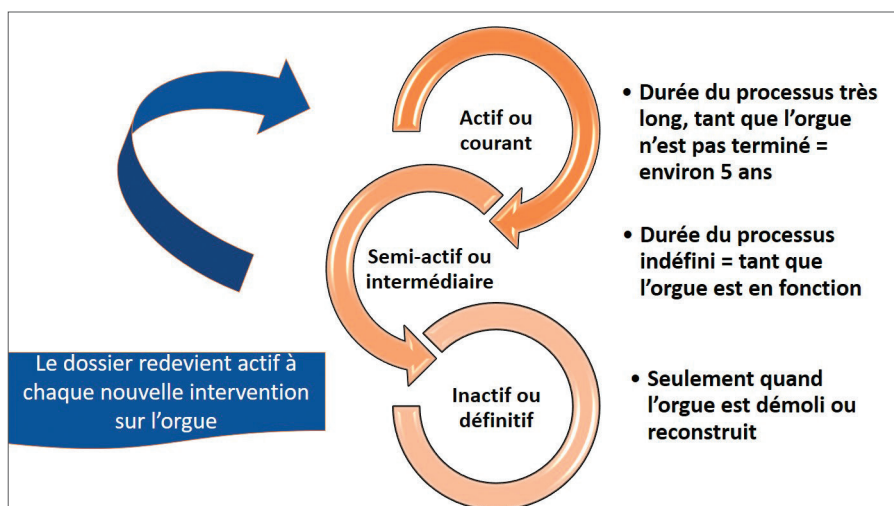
Actif ou courant

Semi-actif ou intermédiaire

Inactif ou définitif

Le dossier redevient actif à chaque nouvelle intervention sur l’orgue

• Durée du processus très long, tant que l’orgue n’est pas terminé = environ 5 ans

• Durée du processus indéfini = tant que l’orgue est en fonction

• Seulement quand l’orgue est démoli ou reconstruit